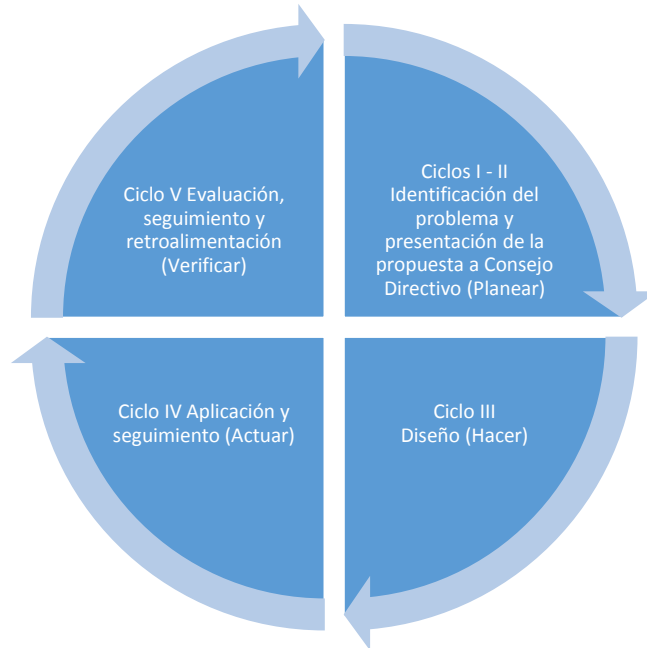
Ciclos I - II Identificación del problema y presentación de la propuesta a Consejo Directivo (Planear)

Ciclo III Diseño (Hacer)

Ciclo IV Aplicación y seguimiento (Actuar)

Ciclo V Evaluación, seguimiento y retroalimentación (Verificar)